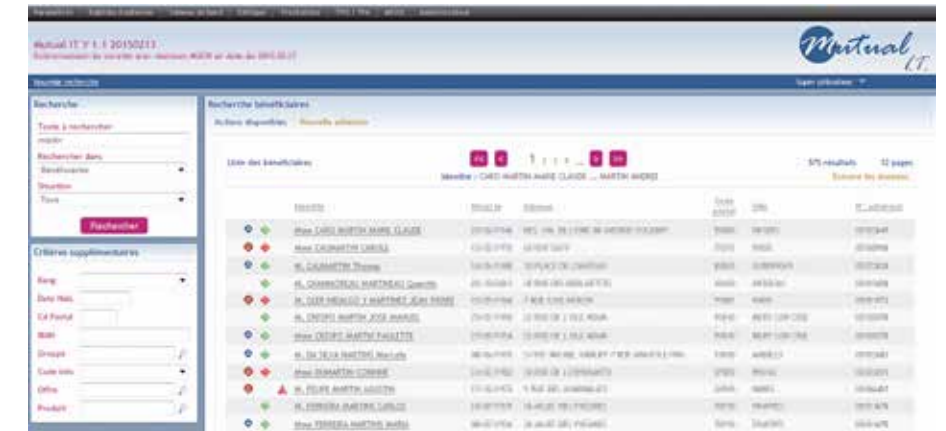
Mutual IT V 1.1 20150213

Mutual I.T.

Nouvelle recherche

Recherche

Texte à rechercher

martin

Rechercher dans

Bénéficiaires

Situation

Tous

Rechercher

Critères supplémentaires

Rang

Date Naiss

CA Postal

Ville

Groupe

Code Insee

Offre

Produit

Recherche bénéficiaires

Actions disponibles Nouvelle adhésion

Liste des bénéficiaires

1 2 3 ...

375 résultats 32 pages

| Identité | Né(e) le | Adresse | Code postal | Ville | N° adhérent |
|---|---|---|---|---|---|
| Mme CARO MARTIN MARIE CLAUDE | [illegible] | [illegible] | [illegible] | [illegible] | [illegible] |
| Mme CAUMARTIN CAROLE | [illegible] | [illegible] | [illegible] | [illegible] | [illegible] |
| M. CAUMARTIN Thomas | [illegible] | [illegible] | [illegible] | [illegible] | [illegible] |
| M. CHAMAGNEAU MARTINEAU Quentin | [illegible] | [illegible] | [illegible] | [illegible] | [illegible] |
| M. DER MEGALCO Y MARTINEZ JEAN PIERRE | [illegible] | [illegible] | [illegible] | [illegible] | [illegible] |
| M. CRESPO MARTIN JOSE MANUEL | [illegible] | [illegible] | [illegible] | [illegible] | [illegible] |
| Mme CRESPY MARTIN PAULETTE | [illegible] | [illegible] | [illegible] | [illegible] | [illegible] |
| M. DA SILVA MARTINS Marcelo | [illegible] | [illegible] | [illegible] | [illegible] | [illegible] |
| Mme DUMARTIN CORINNE | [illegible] | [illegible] | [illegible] | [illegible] | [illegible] |
| M. FELIPE MARTIN AGUSTIN | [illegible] | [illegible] | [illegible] | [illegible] | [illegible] |
| M. FERREIRA MARTINS CARLOS | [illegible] | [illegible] | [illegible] | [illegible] | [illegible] |
| Mme FERREIRA MARTINS MARIA | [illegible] | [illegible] | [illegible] | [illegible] | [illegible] |